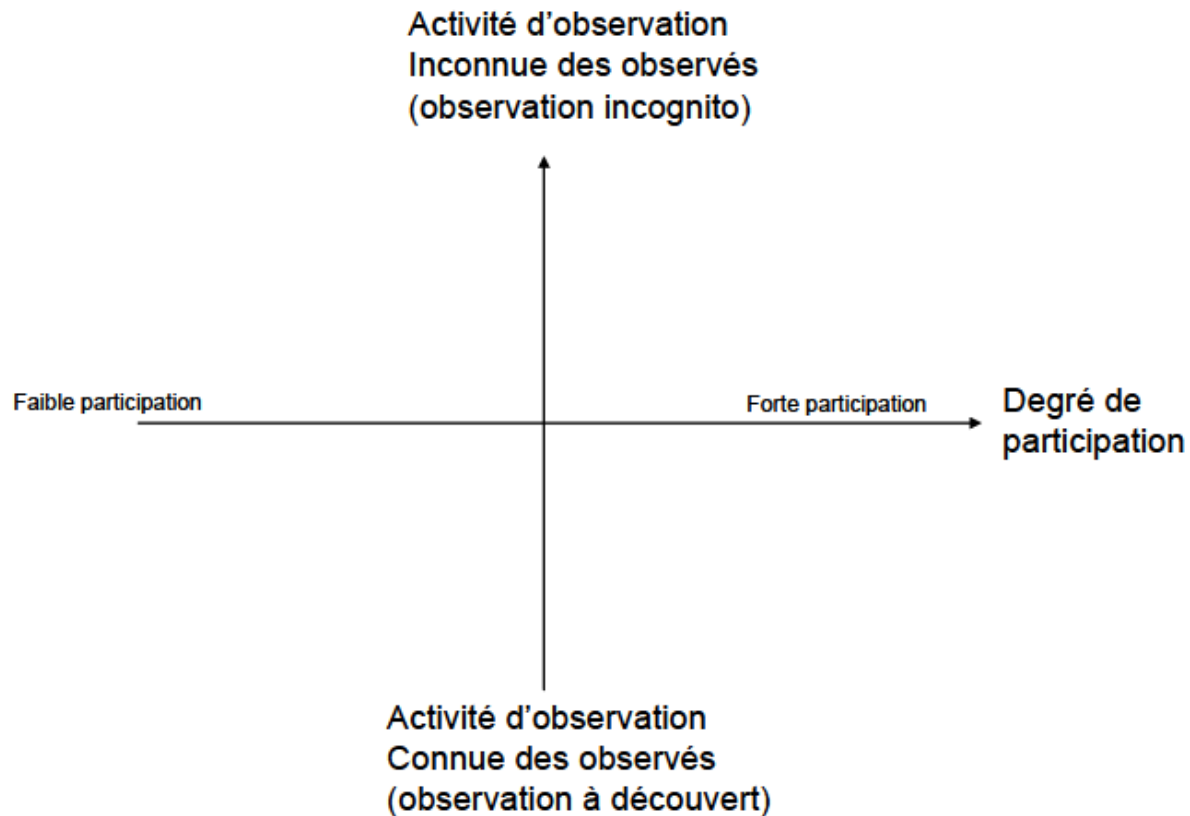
Activité d’observation
Inconnue des observés
(observation incognito)

Faible participation

Forte participation

Degré de participation

Activité d’observation
Connue des observés
(observation à découvert)